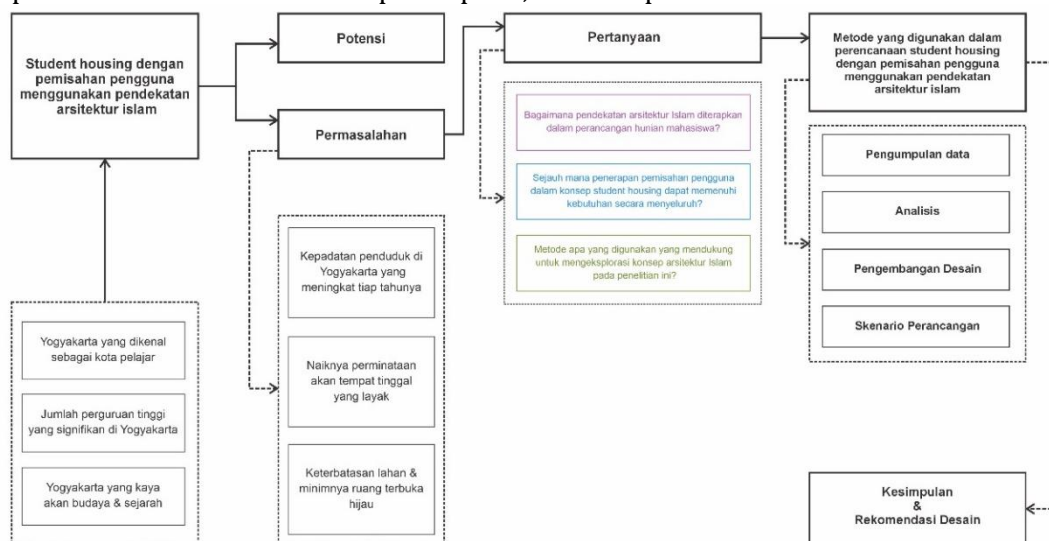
Student housing dengan pemisahan pengguna menggunakan pendekatan arsitektur islam

Potensi

Permasalahan

Pertanyaan

Metode yang digunakan dalam perencanaan student housing dengan pemisahan pengguna menggunakan pendekatan arsitektur islam

Bagaimana pendekatan arsitektur Islam diterapkan dalam perancangan hunian mahasiswa?

Sejauh mana penerapan pemisahan pengguna dalam konsep student housing dapat memenuhi kebutuhan secara menyeluruh?

Metode apa yang digunakan yang mendukung untuk mengeksplorasi konsep arsitektur Islam pada penelitian ini?

Pengumpulan data

Analisis

Pengembangan Desain

Skenario Perancangan

Kepadatan penduduk di Yogyakarta yang meningkat tiap tahunya

Naiknya perminataan akan tempat tinggal yang layak

Keterbatasan lahan & minimnya ruang terbuka hijau

Yogyakarta yang dikenal sebagai kota pelajar

Jumlah perguruan tinggi yang signifikan di Yogyakarta

Yogyakarta yang kaya akan budaya & sejarah

Kesimpulan & Rekomendasi Desain